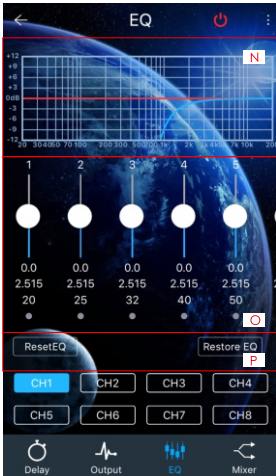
EQ

N

+12
+9
+6
+3
0dB
-3
-6
-9
-12

20 30 40 50 70 100 200 300 500 1k 2k 3k 5k 10k 20k

1 2 3 4 5

0.0 0.0 0.0 0.0 0.0
2.515 2.515 2.515 2.515 2.515
20 25 32 40 50

O

ResetEQ

Restore EQ

P

CH1 CH2 CH3 CH4
CH5 CH6 CH7 CH8

Delay Output EQ Mixer